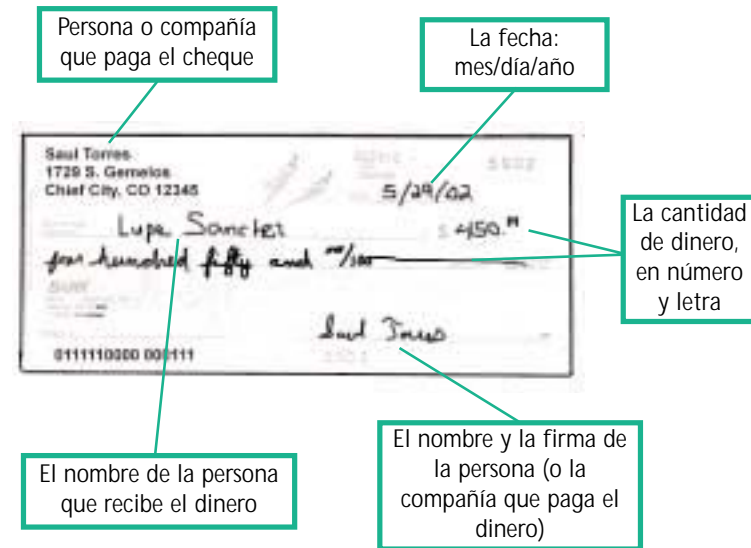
Persona o compañía que paga el cheque

La fecha: mes/día/año

Saul Torres
1729 S. Gemelos
Chief City, CO 12345

5/29/02

Lupe Sanchez

$450.$^{00}$

four hundred fifty and $^{00}/_{100}$

Saul Torres

0111110000 000111

La cantidad de dinero, en número y letra

El nombre de la persona que recibe el dinero

El nombre y la firma de la persona (o la compañía que paga el dinero)